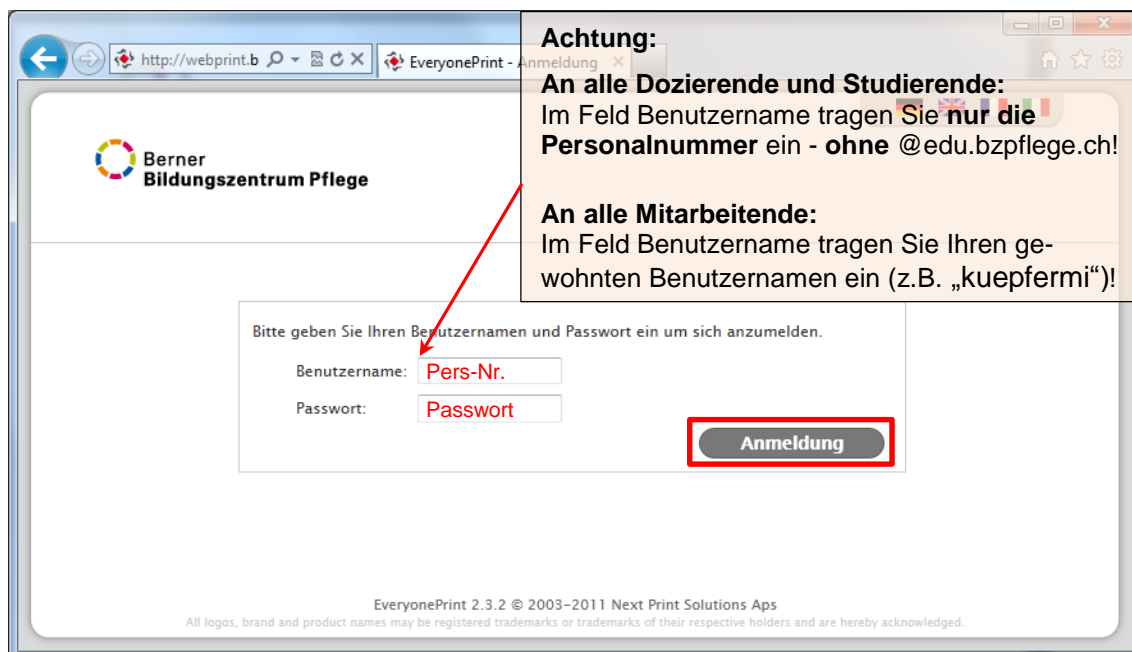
http://webprint.b

EveryonePrint - Anmeldung

Achtung:

An alle Dozierende und Studierende:
Im Feld Benutzername tragen Sie **nur die Personalnummer** ein - **ohne** @edu.bzpflege.ch!

An alle Mitarbeitende:
Im Feld Benutzername tragen Sie Ihren gewohnten Benutzernamen ein (z.B. „kuepfermi")!

Berner
Bildungszentrum Pflege

Bitte geben Sie Ihren Benutzernamen und Passwort ein um sich anzumelden.

Benutzername: Pers-Nr.

Passwort: Passwort

Anmeldung

EveryonePrint 2.3.2 © 2003-2011 Next Print Solutions Aps
All logos, brand and product names may be registered trademarks or trademarks of their respective holders and are hereby acknowledged.